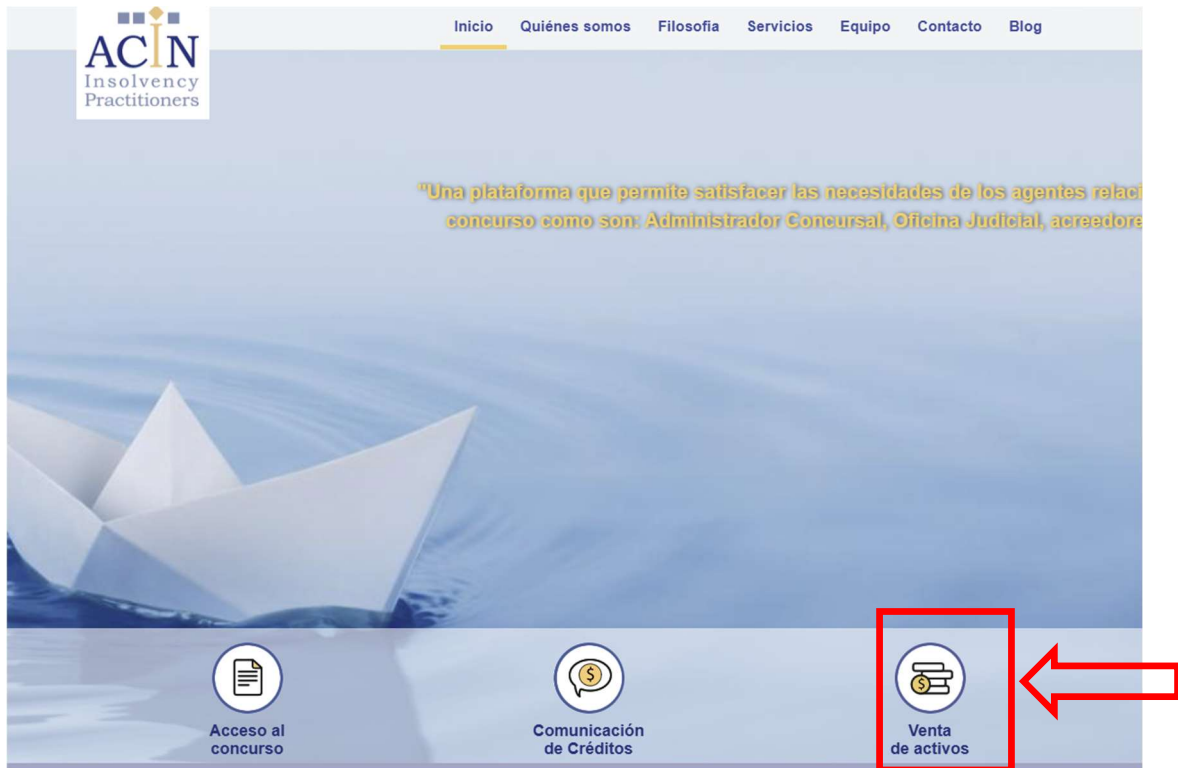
ACIN
Insolvency
Practitioners

Inicio Quiénes somos Filosofia Servicios Equipo Contacto Blog

"Una plataforma que permite satisfacer las necesidades de los agentes relac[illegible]
concurso como son: Administrador Concursal, Oficina Judicial, acreedore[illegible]

Acceso al concurso

Comunicación de Créditos

Venta de activos